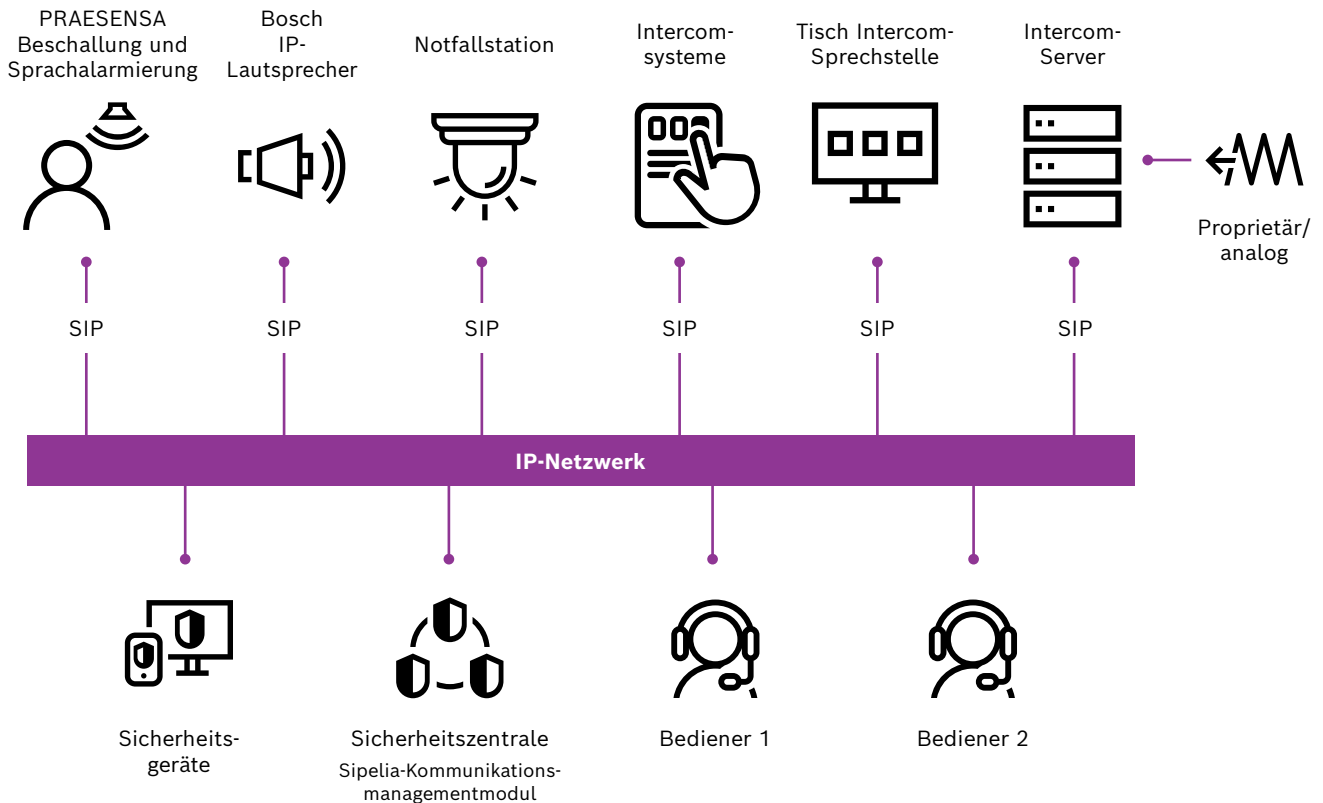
PRAESENSA Beschallung und Sprachalarmierung

Bosch IP-Lautsprecher

Notfallstation

Intercom-systeme

Tisch Intercom-Sprechstelle

Intercom-Server

Proprietär/ analog

SIP

SIP

SIP

SIP

SIP

SIP

IP-Netzwerk

Sicherheits-geräte

Sicherheitszentrale

Sipelia-Kommunikations-managementmodul

Bediener 1

Bediener 2